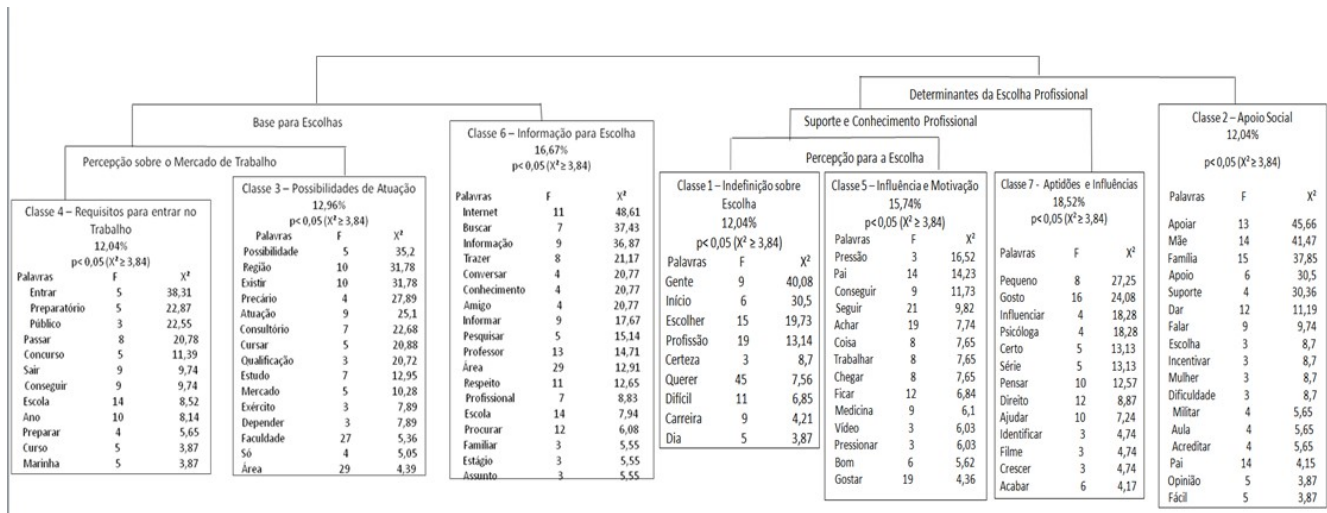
Determinantes da Escolha Profissional

Base para Escolhas

Suporte e Conhecimento Profissional

Percepção sobre o Mercado de Trabalho

Percepção para a Escolha

Classe 4 – Requisitos para entrar no Trabalho
12,04%
p< 0,05 ($X^2 \geq 3,84$)

| Palavras | F | $X^2$ |
|---|---|---|
| Entrar | 5 | 38,31 |
| Preparatório | 5 | 22,87 |
| Público | 3 | 22,55 |
| Passar | 8 | 20,78 |
| Concurso | 5 | 11,39 |
| Sair | 9 | 9,74 |
| Conseguir | 9 | 9,74 |
| Escola | 14 | 8,52 |
| Ano | 10 | 8,14 |
| Preparar | 4 | 5,65 |
| Curso | 5 | 3,87 |
| Marinha | 5 | 3,87 |

Classe 3 – Possibilidades de Atuação
12,96%
p< 0,05 ($X^2 \geq 3,84$)

| Palavras | F | $X^2$ |
|---|---|---|
| Possibilidade | 5 | 35,2 |
| Região | 10 | 31,78 |
| Existir | 10 | 31,78 |
| Precário | 4 | 27,89 |
| Atuação | 9 | 25,1 |
| Consultório | 7 | 22,68 |
| Cursar | 5 | 20,88 |
| Qualificação | 3 | 20,72 |
| Estudo | 7 | 12,95 |
| Mercado | 5 | 10,28 |
| Exército | 3 | 7,89 |
| Depender | 3 | 7,89 |
| Faculdade | 27 | 5,36 |
| Só | 4 | 5,05 |
| Área | 29 | 4,39 |

Classe 6 – Informação para Escolha
16,67%
p< 0,05 ($X^2 \geq 3,84$)

| Palavras | F | $X^2$ |
|---|---|---|
| Internet | 11 | 48,61 |
| Buscar | 7 | 37,43 |
| Informação | 9 | 36,87 |
| Trazer | 8 | 21,17 |
| Conversar | 4 | 20,77 |
| Conhecimento | 4 | 20,77 |
| Amigo | 4 | 20,77 |
| Informar | 9 | 17,67 |
| Pesquisar | 5 | 15,14 |
| Professor | 13 | 14,71 |
| Área | 29 | 12,91 |
| Respeito | 11 | 12,65 |
| Profissional | 7 | 8,83 |
| Escola | 14 | 7,94 |
| Procurar | 12 | 6,08 |
| Familiar | 3 | 5,55 |
| Estágio | 3 | 5,55 |
| Assunto | 3 | 5,55 |

Classe 1 – Indefinição sobre Escolha
12,04%
p< 0,05 ($X^2 \geq 3,84$)

| Palavras | F | $X^2$ |
|---|---|---|
| Gente | 9 | 40,08 |
| Início | 6 | 30,5 |
| Escolher | 15 | 19,73 |
| Profissão | 19 | 13,14 |
| Certeza | 3 | 8,7 |
| Querer | 45 | 7,56 |
| Difícil | 11 | 6,85 |
| Carreira | 9 | 4,21 |
| Dia | 5 | 3,87 |

Classe 5 – Influência e Motivação
15,74%
p< 0,05 ($X^2 \geq 3,84$)

| Palavras | F | $X^2$ |
|---|---|---|
| Pressão | 3 | 16,52 |
| Pai | 14 | 14,23 |
| Conseguir | 9 | 11,73 |
| Seguir | 21 | 9,82 |
| Achar | 19 | 7,74 |
| Coisa | 8 | 7,65 |
| Trabalhar | 8 | 7,65 |
| Chegar | 8 | 7,65 |
| Ficar | 12 | 6,84 |
| Medicina | 9 | 6,1 |
| Vídeo | 3 | 6,03 |
| Pressionar | 3 | 6,03 |
| Bom | 6 | 5,62 |
| Gostar | 19 | 4,36 |

Classe 7 - Aptidões e Influências
18,52%
p< 0,05 ($X^2 \geq 3,84$)

| Palavras | F | $X^2$ |
|---|---|---|
| Pequeno | 8 | 27,25 |
| Gosto | 16 | 24,08 |
| Influenciar | 4 | 18,28 |
| Psicóloga | 4 | 18,28 |
| Certo | 5 | 13,13 |
| Série | 5 | 13,13 |
| Pensar | 10 | 12,57 |
| Direito | 12 | 8,87 |
| Ajudar | 10 | 7,24 |
| Identificar | 3 | 4,74 |
| Filme | 3 | 4,74 |
| Crescer | 3 | 4,74 |
| Acabar | 6 | 4,17 |

Classe 2 – Apoio Social
12,04%
p< 0,05 ($X^2 \geq 3,84$)

| Palavras | F | $X^2$ |
|---|---|---|
| Apoiar | 13 | 45,66 |
| Mãe | 14 | 41,47 |
| Família | 15 | 37,85 |
| Apoio | 6 | 30,5 |
| Suporte | 4 | 30,36 |
| Dar | 12 | 11,19 |
| Falar | 9 | 9,74 |
| Escolha | 3 | 8,7 |
| Incentivar | 3 | 8,7 |
| Mulher | 3 | 8,7 |
| Dificuldade | 3 | 8,7 |
| Militar | 4 | 5,65 |
| Aula | 4 | 5,65 |
| Acreditar | 4 | 5,65 |
| Pai | 14 | 4,15 |
| Opinião | 5 | 3,87 |
| Fácil | 5 | 3,87 |